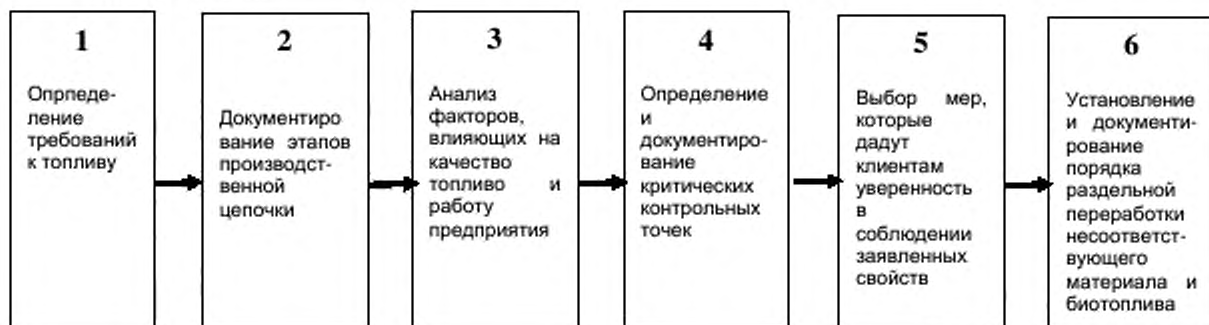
1

Опрпеделение требований к топливу

2

Документирование этапов производственной цепочки

3

Анализ факторов, влияющих на качество топливо и работу предприятия

4

Определение и документирование критических контрольных точек

5

Выбор мер, которые дадут клиентам уверенность в соблюдении заявленных свойств

6

Установление и документирование порядка раздельной переработки несоответствующего материала и биотоплива